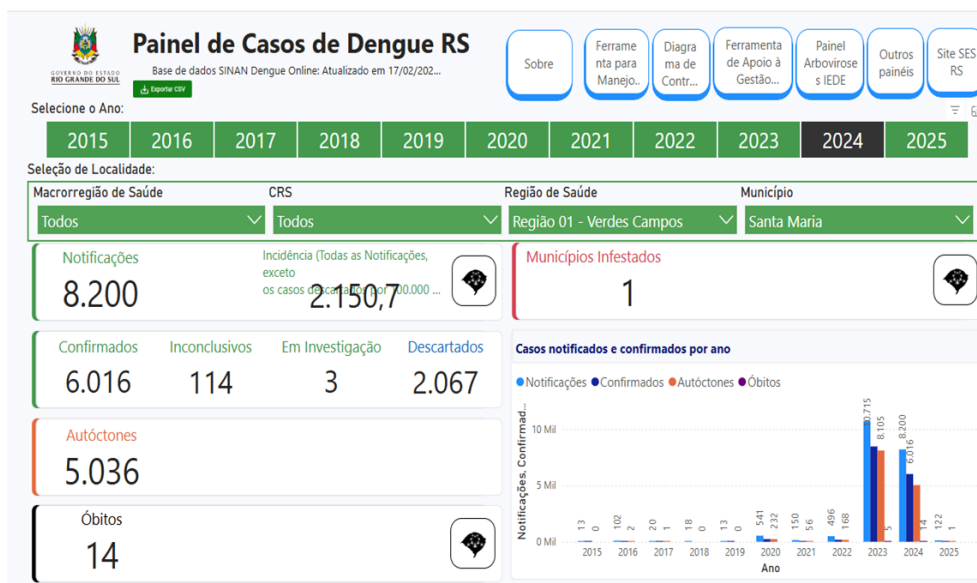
GOVERNO DO ESTADO
RIO GRANDE DO SUL

Painel de Casos de Dengue RS

Base de dados SINAN Dengue Online: Atualizado em 17/02/202...

Exportar CSV

Sobre

Ferramenta para Manejo..

Diagrama de Contr...

Ferramenta de Apoio à Gestão...

Painel Arboviroses IEDE

Outros painéis

Site SES RS

Selecione o Ano:

| 2015 | 2016 | 2017 | 2018 | 2019 | 2020 | 2021 | 2022 | 2023 | 2024 | 2025 |
|---|---|---|---|---|---|---|---|---|---|---|

Seleção de Localidade:

Macrorregião de Saúde
Todos

CRS
Todos

Região de Saúde
Região 01 - Verdes Campos

Município
Santa Maria

Notificações
8.200

Incidência (Todas as Notificações, exceto os casos descartados por 100.000 ...
2.150,7

Municípios Infestados
1

Confirmados
6.016

Inconclusivos
114

Em Investigação
3

Descartados
2.067

Casos notificados e confirmados por ano

Notificações Confirmados Autóctones Óbitos

Notificações, Confirmad...

10 Mil
5 Mil
0 Mil

13 0 102 2 20 1 18 0 13 0 541 232 150 56 496 168 10.715 8.105 5 8.200 6.016 14 122 1

2015 2016 2017 2018 2019 2020 2021 2022 2023 2024 2025

Ano

Autóctones
5.036

Óbitos
14